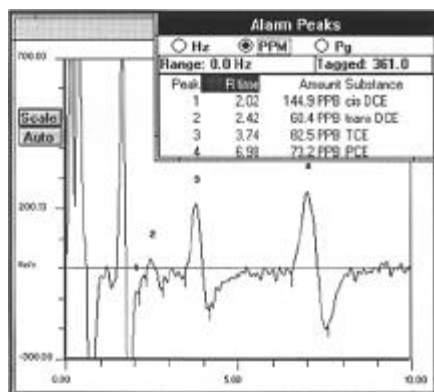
Alarm Peaks

Hz PPM Pg

Range: 0.0 Hz

Tagged: 361.0

| Peak | R time | Amount | Substance |
|---|---|---|---|
| 1 | 2.02 | 144.9 PPB | cis DCE |
| 2 | 2.42 | 60.4 PPB | trans DCE |
| 3 | 3.74 | 82.5 PPB | TCE |
| 4 | 6.98 | 73.2 PPB | PCE |

700.00

Scale

Auto

200.10

Hz/s

-300.00

0.00

5.00

10.00

1

2

3

4